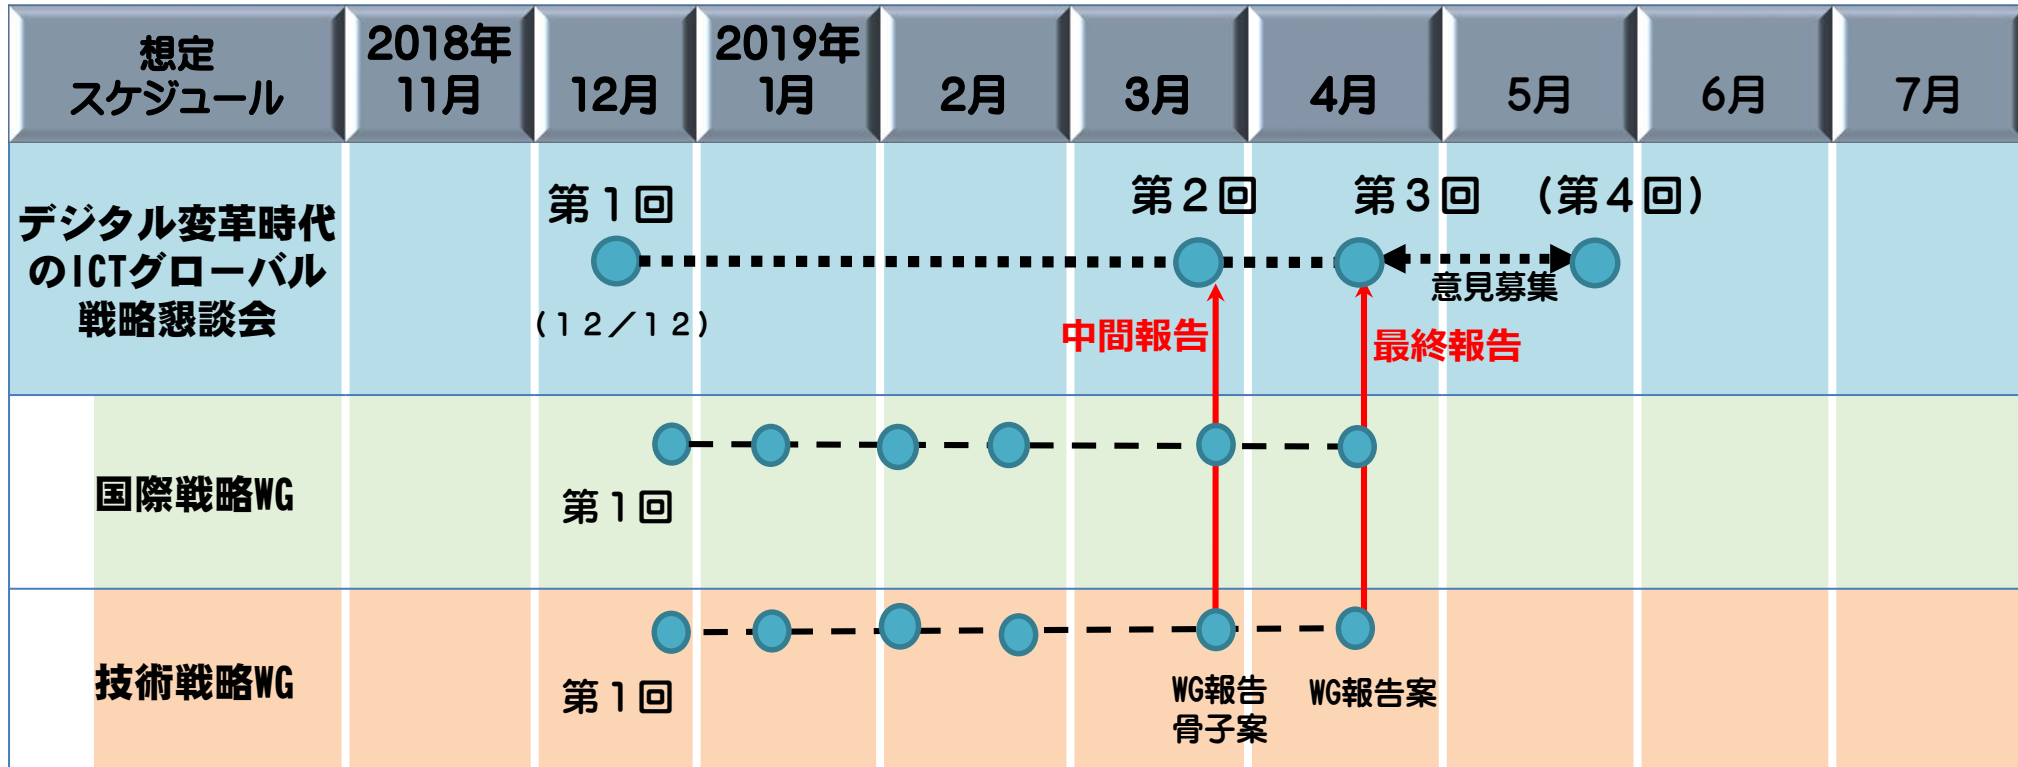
| 想定スケジュール | 2018年11月 | 12月 | 2019年1月 | 2月 | 3月 | 4月 | 5月 | 6月 | 7月 |
|---|---|---|---|---|---|---|---|---|---|
| デジタル変革時代のICTグローバル戦略懇談会 | | 第１回（１２／１２） | | | 第２回 中間報告 | 第３回 最終報告 | （第４回） 意見募集 | | |
| 国際戦略WG | | 第１回 | | | | | | | |
| 技術戦略WG | | 第１回 | | | WG報告骨子案 | WG報告案 | | | |